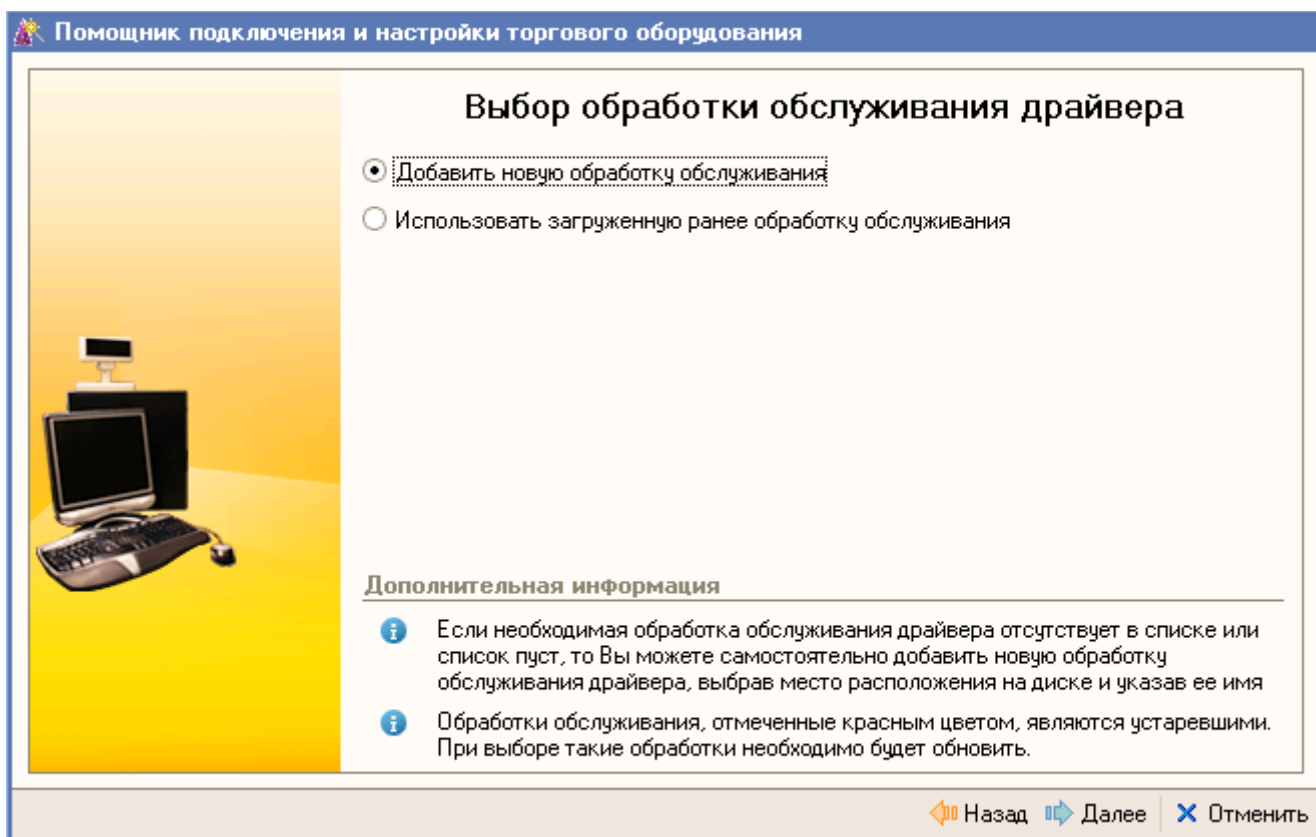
Помощник подключения и настройки торгового оборудования

Выбор обработки обслуживания драйвера

Добавить новую обработку обслуживания

Использовать загруженную ранее обработку обслуживания

Дополнительная информация

Если необходимая обработка обслуживания драйвера отсутствует в списке или список пуст, то Вы можете самостоятельно добавить новую обработку обслуживания драйвера, выбрав место расположения на диске и указав ее имя

Обработки обслуживания, отмеченные красным цветом, являются устаревшими. При выборе такие обработки необходимо будет обновить.

Назад Далее Отменить